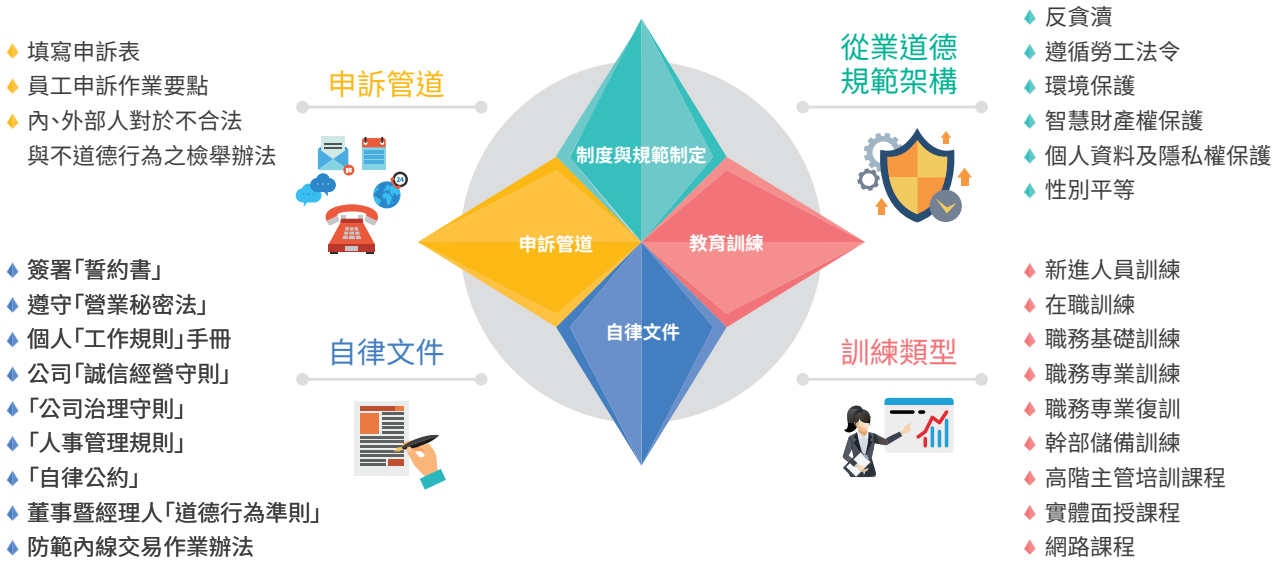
填寫申訴表
員工申訴作業要點
內、外部人對於不合法與不道德行為之檢舉辦法

申訴管道

從業道德規範架構

反貪瀆
遵循勞工法令
環境保護
智慧財產權保護
個人資料及隱私權保護
性別平等

制度與規範制定

申訴管道

教育訓練

自律文件

24

簽署「誓約書」
遵守「營業秘密法」
個人「工作規則」手冊
公司「誠信經營守則」
「公司治理守則」
「人事管理規則」
「自律公約」
董事暨經理人「道德行為準則」
防範內線交易作業辦法

自律文件

訓練類型

新進人員訓練
在職訓練
職務基礎訓練
職務專業訓練
職務專業復訓
幹部儲備訓練
高階主管培訓課程
實體面授課程
網路課程